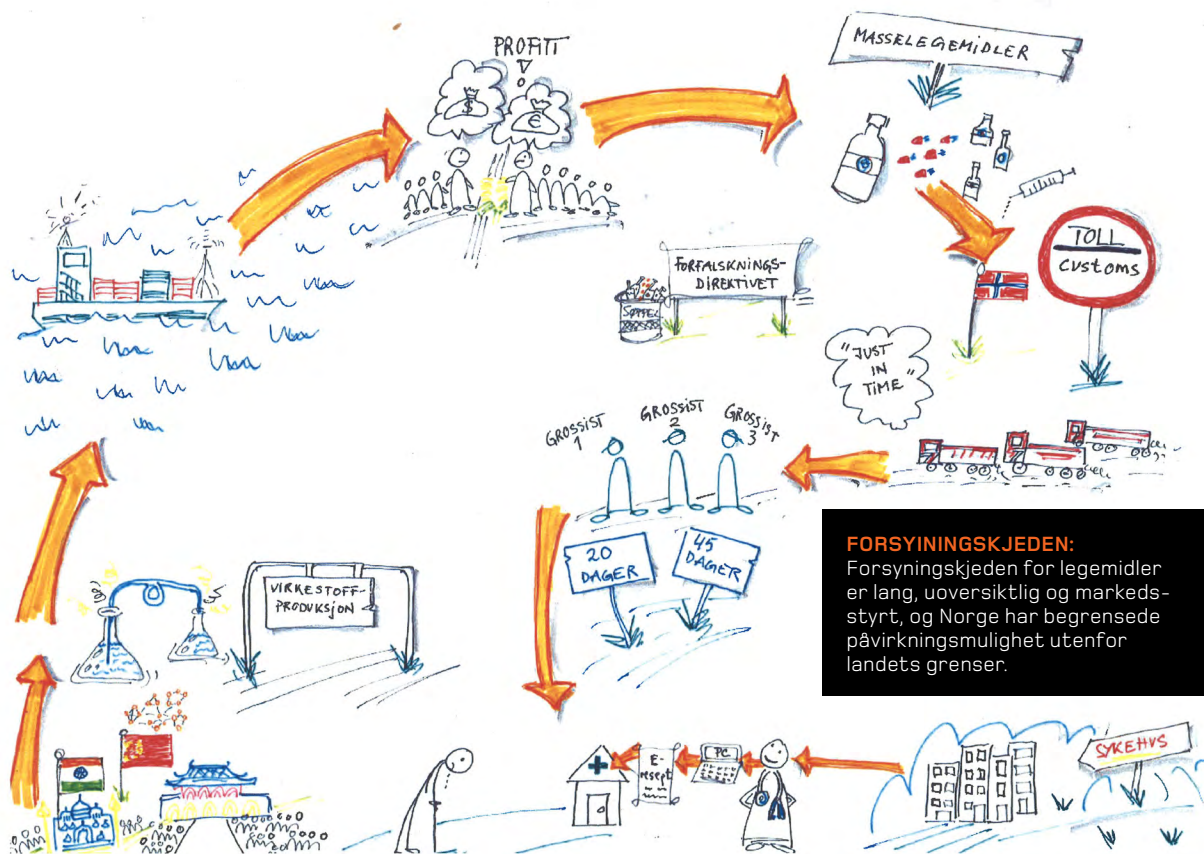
PROFITT

MASSELEGEMIDLER

FORFALSKNINGS-DIREKTIVET

SØPPEL

TOLL
CUSTOMS

"JUST IN TIME"

GROSSIST 1

GROSSIST 2

GROSSIST 3

20 DAGER

45 DAGER

VIRKESTOFF-PRODUKSJON

FORSYININGSKJEDEN:
Forsyningskjeden for legemidler er lang, uoversiktlig og markedsstyrt, og Norge har begrensede påvirkningsmulighet utenfor landets grenser.

E-resept

PC

SYKEHUS